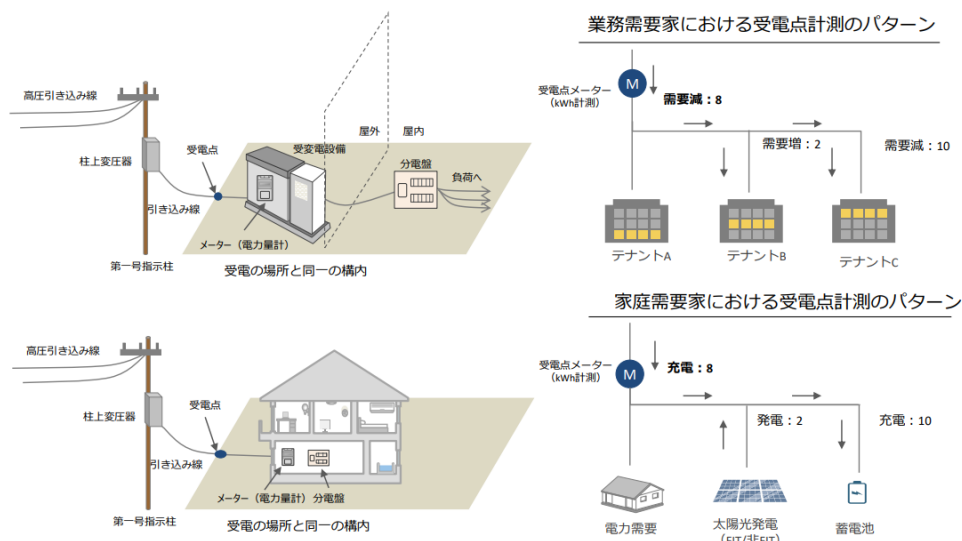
高圧引き込み線

柱上変圧器

受電点

受変電設備

屋外

屋内

分電盤

負荷へ

引き込み線

メーター（電力量計）

第一号指示柱

受電の場所と同一の構内

業務需要家における受電点計測のパターン

受電点メーター（kWh計測）

M

需要減：8

需要増：2

需要減：10

テナントA

テナントB

テナントC

高圧引き込み線

柱上変圧器

受電点

引き込み線

メーター（電力量計）

分電盤

第一号指示柱

受電の場所と同一の構内

家庭需要家における受電点計測のパターン

受電点メーター（kWh計測）

M

充電：8

発電：2

充電：10

電力需要

太陽光発電（FIT/非FIT）

蓄電池